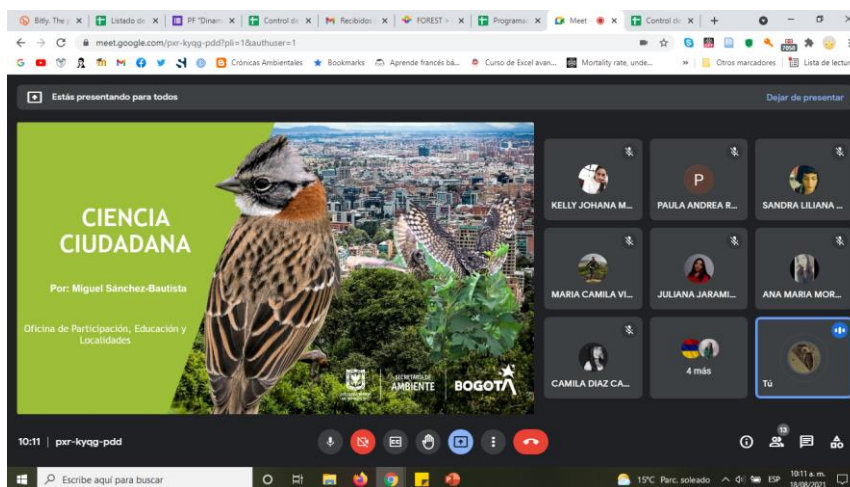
Bitly. The | Listado de | PF "Dinam | Control de | Recibidos | FOREST | Programa | Meet | Control de

meet.google.com/pxr-kyqg-pdd?pli=1&authuser=1

Crónicas Ambientales | Bookmarks | Aprende francés bá... | Curso de Excel avan... | Mortality rate, unde... | Otros marcadores | Lista de lectura

Estás presentando para todos

Dejar de presentar

CIENCIA CIUDADANA

Por: Miguel Sánchez-Bautista

Oficina de Participación, Educación y Localidades

SECRETARÍA DE AMBIENTE

BOGOTÁ

KELLY JOHANA M...

P

PAULA ANDREA R...

SANDRA LILIANA ...

MARIA CAMILA VI...

JULIANA JARAMI...

ANA MARIA MOR...

CAMILA DIAZ CA...

4 más

Tú

10:11 | pxr-kyqg-pdd

13

Escribe aquí para buscar

15°C Parc. soleado ESP 10:11 a. m. 18/08/2021